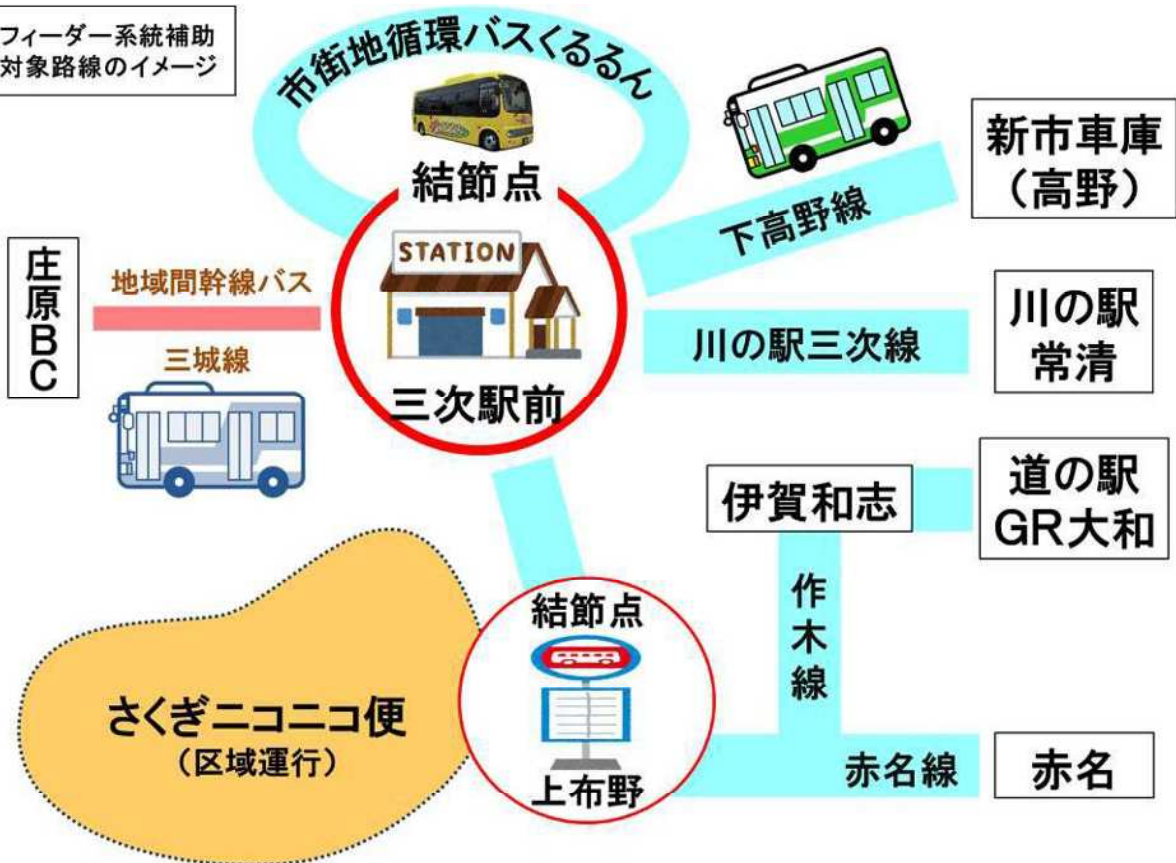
フィーダー系統補助
対象路線のイメージ

市街地循環バスくるるん

結節点

STATION

三次駅前

新市車庫
（高野）

下高野線

庄原BC

地域間幹線バス

三城線

川の駅三次線

川の駅
常清

伊賀和志

道の駅
GR大和

作木線

結節点

上布野

さくぎニコニコ便
（区域運行）

赤名線

赤名